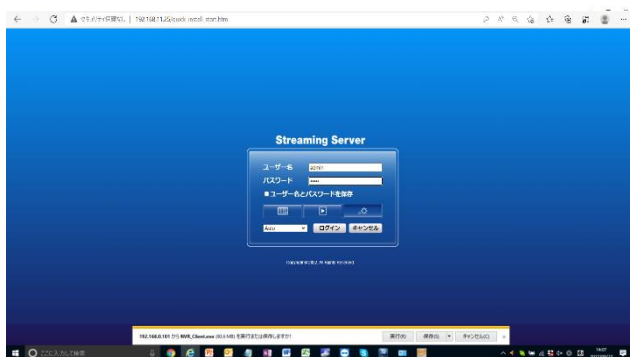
セキュリティ保護なし | 192.168.1.25/quick install start.htm

Streaming Server

ユーザー名 admin

パスワード ••••

■ユーザー名とパスワードを保存

Auto ログイン キャンセル

Copyright All Rights Reserved

192.168.0.101 から NVR_Client.exe (10.0 MB) を実行または保存しますか?

実行(R) 保存(S) キャンセル(C)

ここに入力して検索